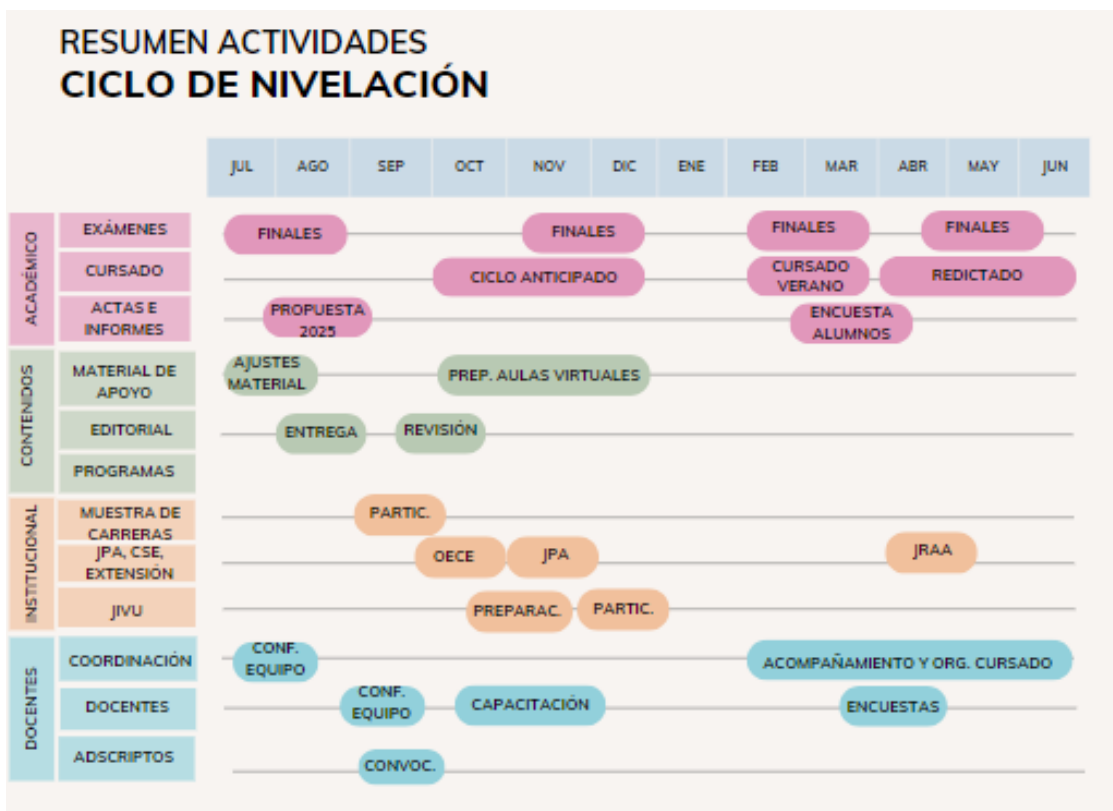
RESUMEN ACTIVIDADES
CICLO DE NIVELACIÓN

| | | JUL | AGO | SEP | OCT | NOV | DIC | ENE | FEB | MAR | ABR | MAY | JUN |
|---|---|---|---|---|---|---|---|---|---|---|---|---|---|
| ACADÉMICO | EXÁMENES | FINALES | | | | FINALES | | | FINALES | | FINALES | | |
| | CURSADO | | | | CICLO ANTICIPADO | | | | CURSADO VERANO | | REDICTADO | | |
| | ACTAS E INFORMES | | PROPUESTA 2025 | | | | | | | ENCUESTA ALUMNOS | | | |
| CONTENIDOS | MATERIAL DE APOYO | AJUSTES MATERIAL | | | PREP. AULAS VIRTUALES | | | | | | | | |
| | EDITORIAL | | ENTREGA | REVISIÓN | | | | | | | | | |
| | PROGRAMAS | | | | | | | | | | | | |
| INSTITUCIONAL | MUESTRA DE CARRERAS | | | PARTIC. | | | | | | | | | |
| | JPA, CSE, EXTENSIÓN | | | | OECE | JPA | | | | | JRAA | | |
| | JIVU | | | | PREPARAC. | PARTIC. | | | | | | | |
| DOCENTES | COORDINACIÓN | CONF. EQUIPO | | | | | | | ACOMPAÑAMIENTO Y ORG. CURSADO | | | | |
| | DOCENTES | | | CONF. EQUIPO | CAPACITACIÓN | | | | | ENCUESTAS | | | |
| | ADSCRIPTOS | | | CONVOC. | | | | | | | | | |